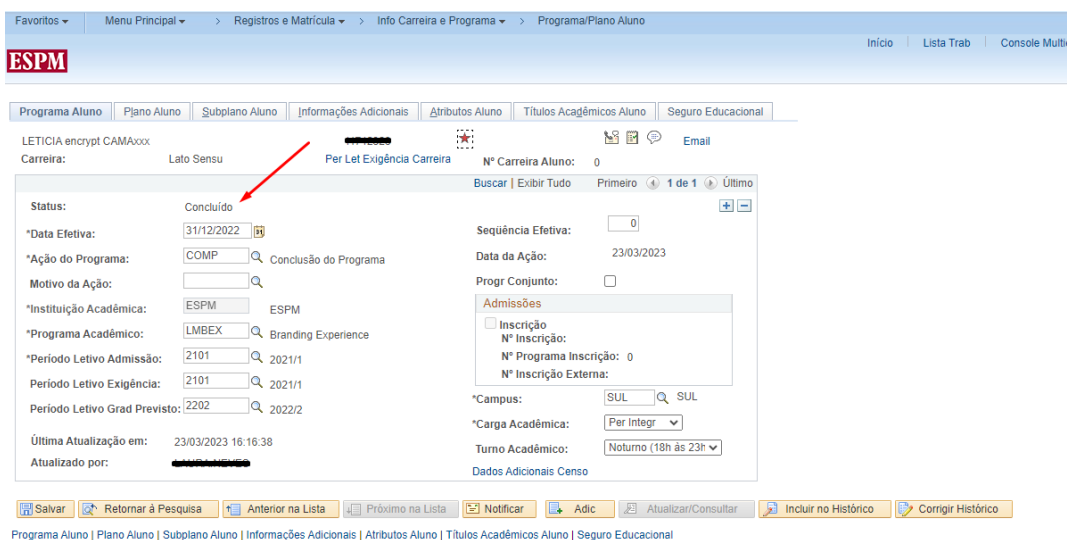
Favoritos ▾ Menu Principal ▾ > Registros e Matrícula ▾ > Info Carreira e Programa ▾ > Programa/Plano Aluno

Início | Lista Trab | Console Multic

ESPM

Programa Aluno | Plano Aluno | Subplano Aluno | Informações Adicionais | Atributos Aluno | Títulos Acadêmicos Aluno | Seguro Educacional

LETICIA encrypt CAMAxxx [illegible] Email

Carreira: Lato Sensu Per Let Exigência Carreira Nº Carreira Aluno: 0

Buscar | Exibir Tudo Primeiro 1 de 1 Último

Status: Concluído

*Data Efetiva: 31/12/2022

*Ação do Programa: COMP Conclusão do Programa

Motivo da Ação:

*Instituição Acadêmica: ESPM ESPM

*Programa Acadêmico: LMBEX Branding Experience

*Período Letivo Admissão: 2101 2021/1

Período Letivo Exigência: 2101 2021/1

Período Letivo Grad Previsto: 2202 2022/2

Última Atualização em: 23/03/2023 16:16:38

Atualizado por: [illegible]

Seqüência Efetiva: 0

Data da Ação: 23/03/2023

Progr Conjunto:

Admissões

Inscrição

Nº Inscrição:

Nº Programa Inscrição: 0

Nº Inscrição Externa:

*Campus: SUL SUL

*Carga Acadêmica: Per Integr

Turno Acadêmico: Noturno (18h às 23h

Dados Adicionais Censo

Salvar | Retornar à Pesquisa | Anterior na Lista | Próximo na Lista | Notificar | Adic | Atualizar/Consultar | Incluir no Histórico | Corrigir Histórico

Programa Aluno | Plano Aluno | Subplano Aluno | Informações Adicionais | Atributos Aluno | Títulos Acadêmicos Aluno | Seguro Educacional